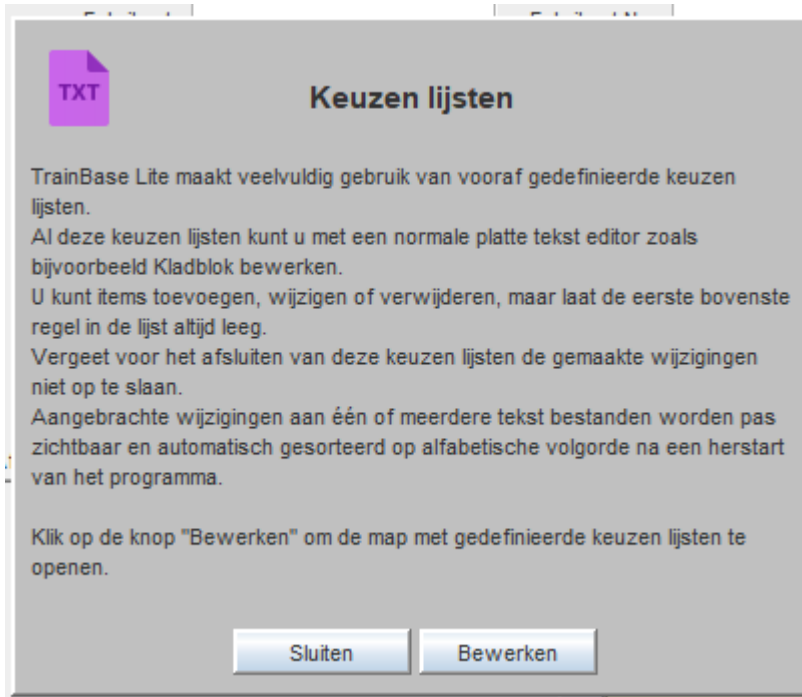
TXT

Keuzen lijsten

TrainBase Lite maakt veelvuldig gebruik van vooraf gedefinieerde keuzen lijsten.
Al deze keuzen lijsten kunt u met een normale platte tekst editor zoals bijvoorbeeld Kladblok bewerken.
U kunt items toevoegen, wijzigen of verwijderen, maar laat de eerste bovenste regel in de lijst altijd leeg.
Vergeet voor het afsluiten van deze keuzen lijsten de gemaakte wijzigingen niet op te slaan.
Aangebrachte wijzigingen aan één of meerdere tekst bestanden worden pas zichtbaar en automatisch gesorteerd op alfabetische volgorde na een herstart van het programma.

Klik op de knop "Bewerken" om de map met gedefinieerde keuzen lijsten te openen.

Sluiten
Bewerken